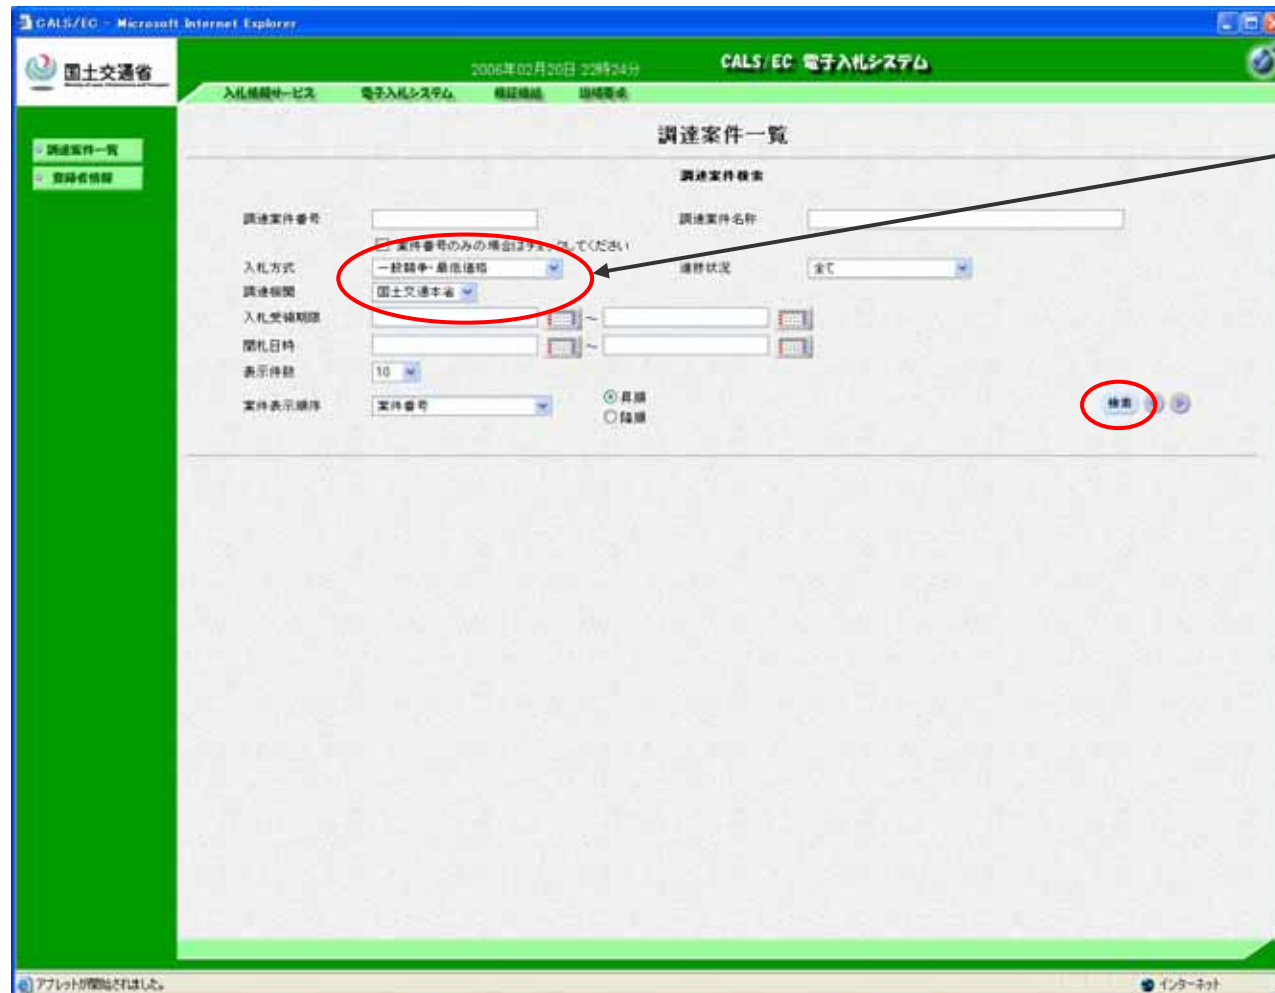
CALS/EC - Microsoft Internet Explorer

国土交通省

2006年02月20日 22時24分

CALS/EC 電子入札システム

入札情報サービス　電子入札システム　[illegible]　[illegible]

調達案件一覧
登録者情報

調達案件一覧

調達案件検索

調達案件番号
調達案件名称
案件番号のみの場合はチェックしてください
入札方式　一般競争・最低価格
進捗状況　全て
調達機関　国土交通本省
入札受領期限　～
開札日時　～
表示件数　10
案件表示順序　案件番号
昇順
降順
検索

アプレットが開始されました。
インターネット